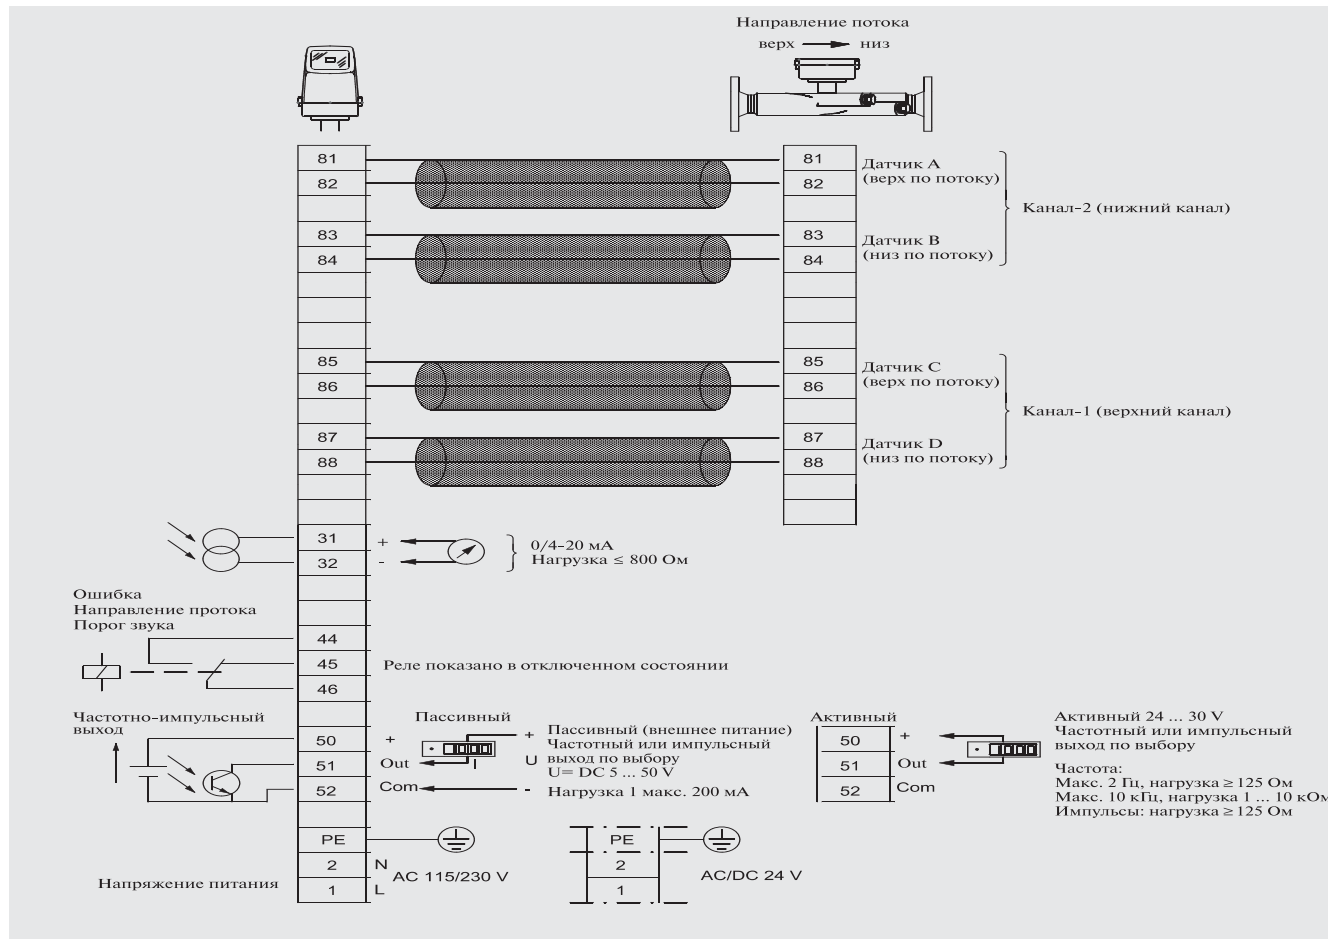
Направление потока
верх → низ

| 81 |
| 82 |
| 83 |
| 84 |
| 85 |
| 86 |
| 87 |
| 88 |

81
82
Датчик А
(верх по потоку)
83
84
Датчик В
(низ по потоку)
Канал-2 (нижний канал)

85
86
Датчик С
(верх по потоку)
87
88
Датчик D
(низ по потоку)
Канал-1 (верхний канал)

31 +
32 -
0/4-20 мА
Нагрузка ≤ 800 Ом

Ошибка
Направление протока
Порог звука
44
45
46
Реле показано в отключенном состоянии

Частотно-импульсный выход
50 +
51 Out
52 Com
Пассивный
+ Пассивный (внешнее питание)
U Частотный или импульсный выход по выбору
U= DC 5 ... 50 V
- Нагрузка 1 макс. 200 мА

Активный
50 +
51 Out
52 Com
Активный 24 ... 30 V
Частотный или импульсный выход по выбору
Частота:
Макс. 2 Гц, нагрузка ≥ 125 Ом
Макс. 10 кГц, нагрузка 1 ... 10 кОм
Импульсы: нагрузка ≥ 125 Ом

PE
2 N
1 L
Напряжение питания
AC 115/230 V

PE
2
1
AC/DC 24 V